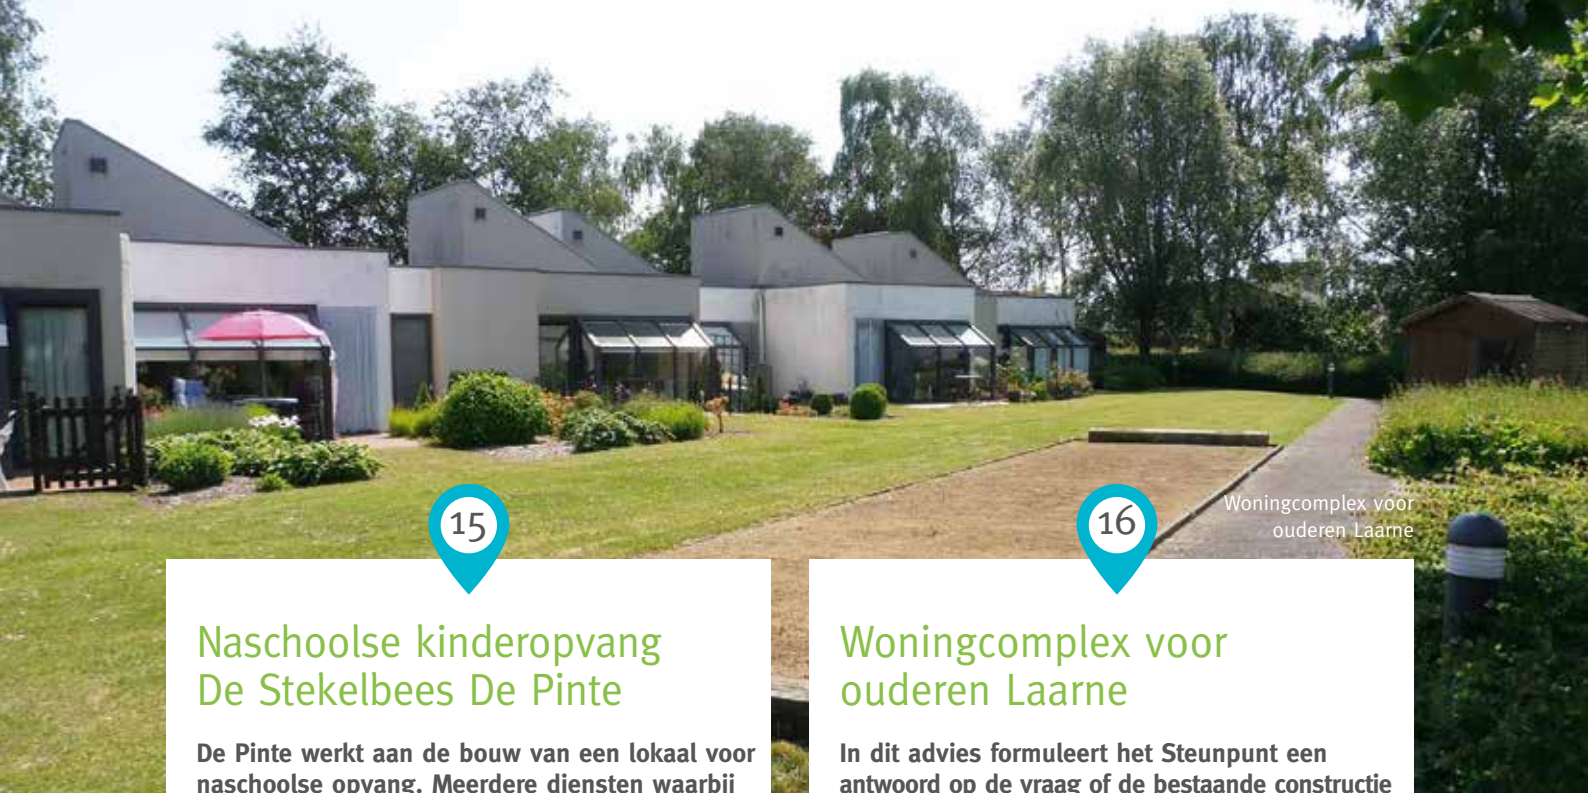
Woningcomplex voor ouderen Laarne

15

Naschoolse kinderopvang De Stekelbees De Pinte

De Pinte werkt aan de bouw van een lokaal voor naschoolse opvang. Meerdere diensten waarbij

16

Woningcomplex voor ouderen Laarne

In dit advies formuleert het Steunpunt een antwoord op de vraag of de bestaande constructie